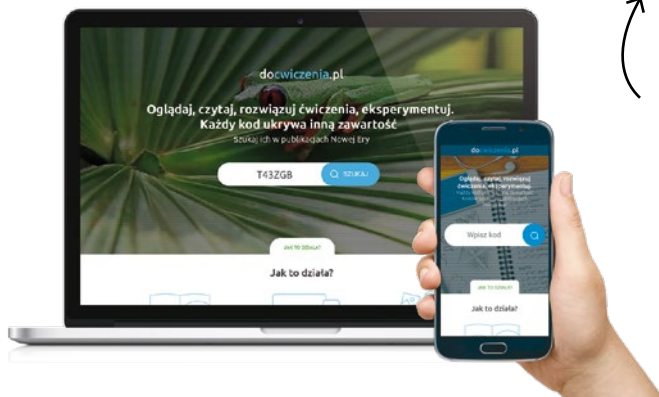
docwiczenia.pl

Oglądaj, czytaj, rozwiązuj ćwiczenia, eksperymentuj.
Każdy kod ukrywa inną zawartość

Szukaj ich w publikacjach Nowej Ery

T43ZGB

SZUKAJ

JAK TO DZIAŁA?

Jak to działa?

docwiczenia.pl

Oglądaj, czytaj, rozwiązuj ćwiczenia, eksperymentuj.

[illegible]

Wpisz kod

JAK TO DZIAŁA?

Jak to działa?